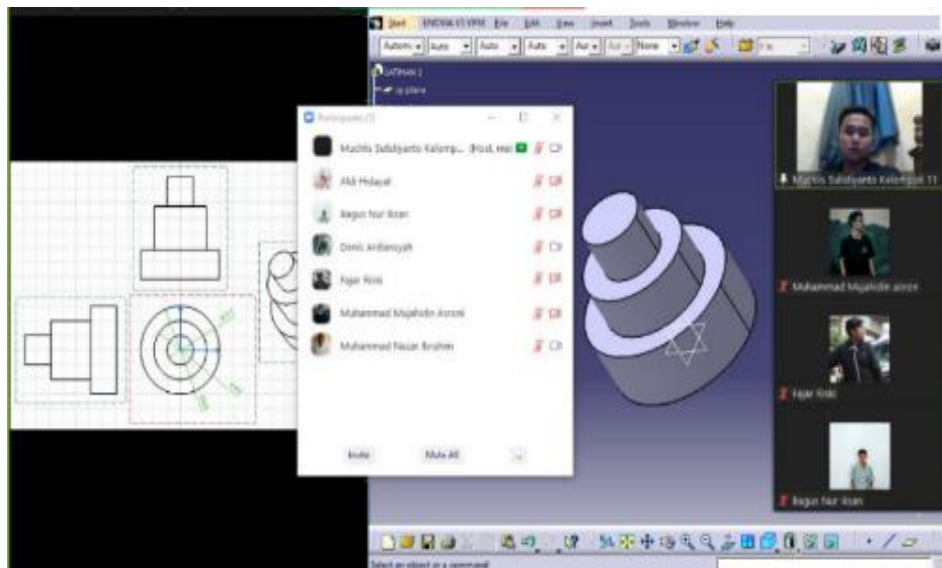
Start ENOVIA V5 VPM File Edit View Insert Tools Window Help

Automa Auto Auto Auto Aur None

LATIHAN 2

zx plane

Participants (7)

Machlis Sabdiyanto Kelomp... (Host, me)

Aldi Hidayat

Bagus Nur Ikhsan

Donis Ardiansyah

Fajar Rizki

Muhammad Mujahidin Azrori

Muhammad Nauan Ibrahim

Invite

Mute All

Machlis Sabdiyanto Kelompok 11

Muhammad Mujahidin azrori

Fajar Rizki

Bagus Nur Ikhsan

Select an object or a command